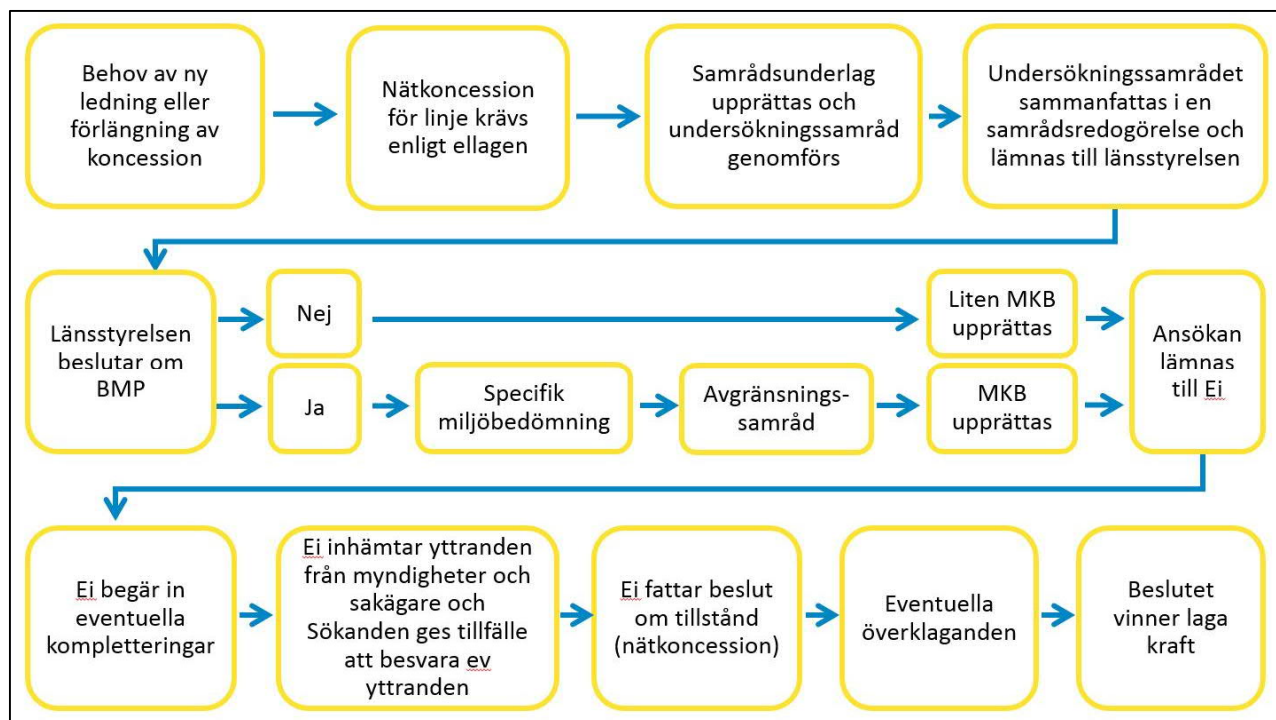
Behov av ny ledning eller förlängning av koncession

Nätkoncession för linje krävs enligt ellagen

Samrådsunderlag upprättas och undersökningssamråd genomförs

Undersökningssamrådet sammanfattas i en samrådsredogörelse och lämnas till länsstyrelsen

Länsstyrelsen beslutar om BMP

Nej

Liten MKB upprättas

Ja

Specifik miljöbedömning

Avgränsningssamråd

MKB upprättas

Ansökan lämnas till Ei

Ei begär in eventuella kompletteringar

Ei inhämtar yttranden från myndigheter och sakägare och Sökanden ges tillfälle att besvara ev yttranden

Ei fattar beslut om tillstånd (nätkoncession)

Eventuella överklaganden

Beslutet vinner laga kraft